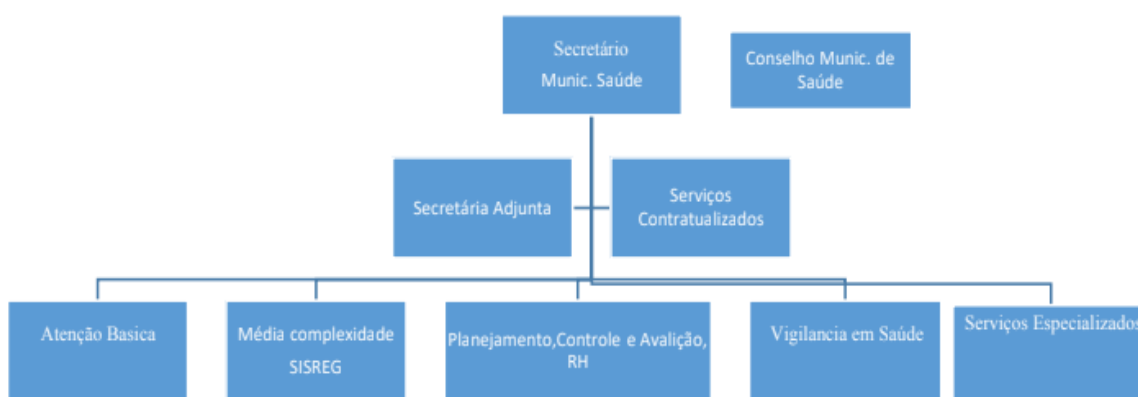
Secretário Munic. Saúde

Conselho Munic. de Saúde

Secretária Adjunta

Serviços Contratualizados

Atenção Basica

Média complexidade SISREG

Planejamento,Controle e Avalição, RH

Vigilancia em Saúde

Serviços Especializados